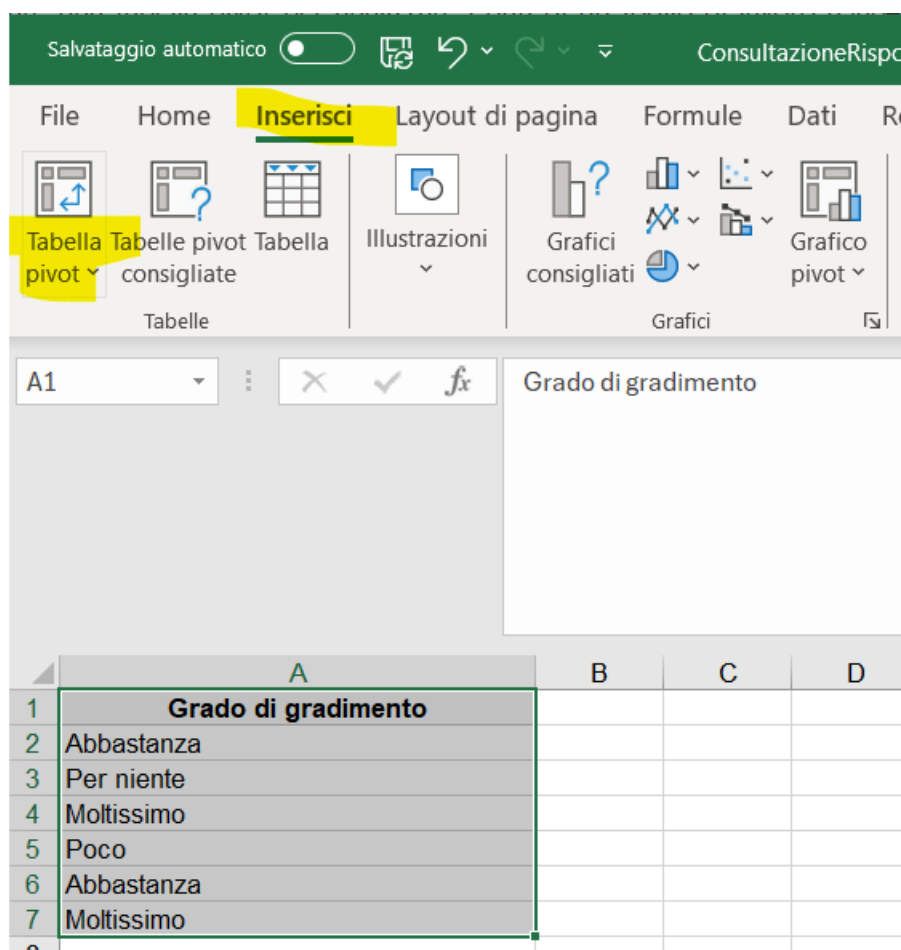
Salvataggio automatico

ConsultazioneRispo

File Home Inserisci Layout di pagina Formule Dati R

Tabella pivot
Tabelle pivot consigliate
Tabella
Tabelle

Illustrazioni

Grafici consigliati
Grafico pivot
Grafici

A1

$f_x$ Grado di gradimento

| | A | B | C | D |
|---|---|---|---|---|
| 1 | Grado di gradimento | | | |
| 2 | Abbastanza | | | |
| 3 | Per niente | | | |
| 4 | Moltissimo | | | |
| 5 | Poco | | | |
| 6 | Abbastanza | | | |
| 7 | Moltissimo | | | |